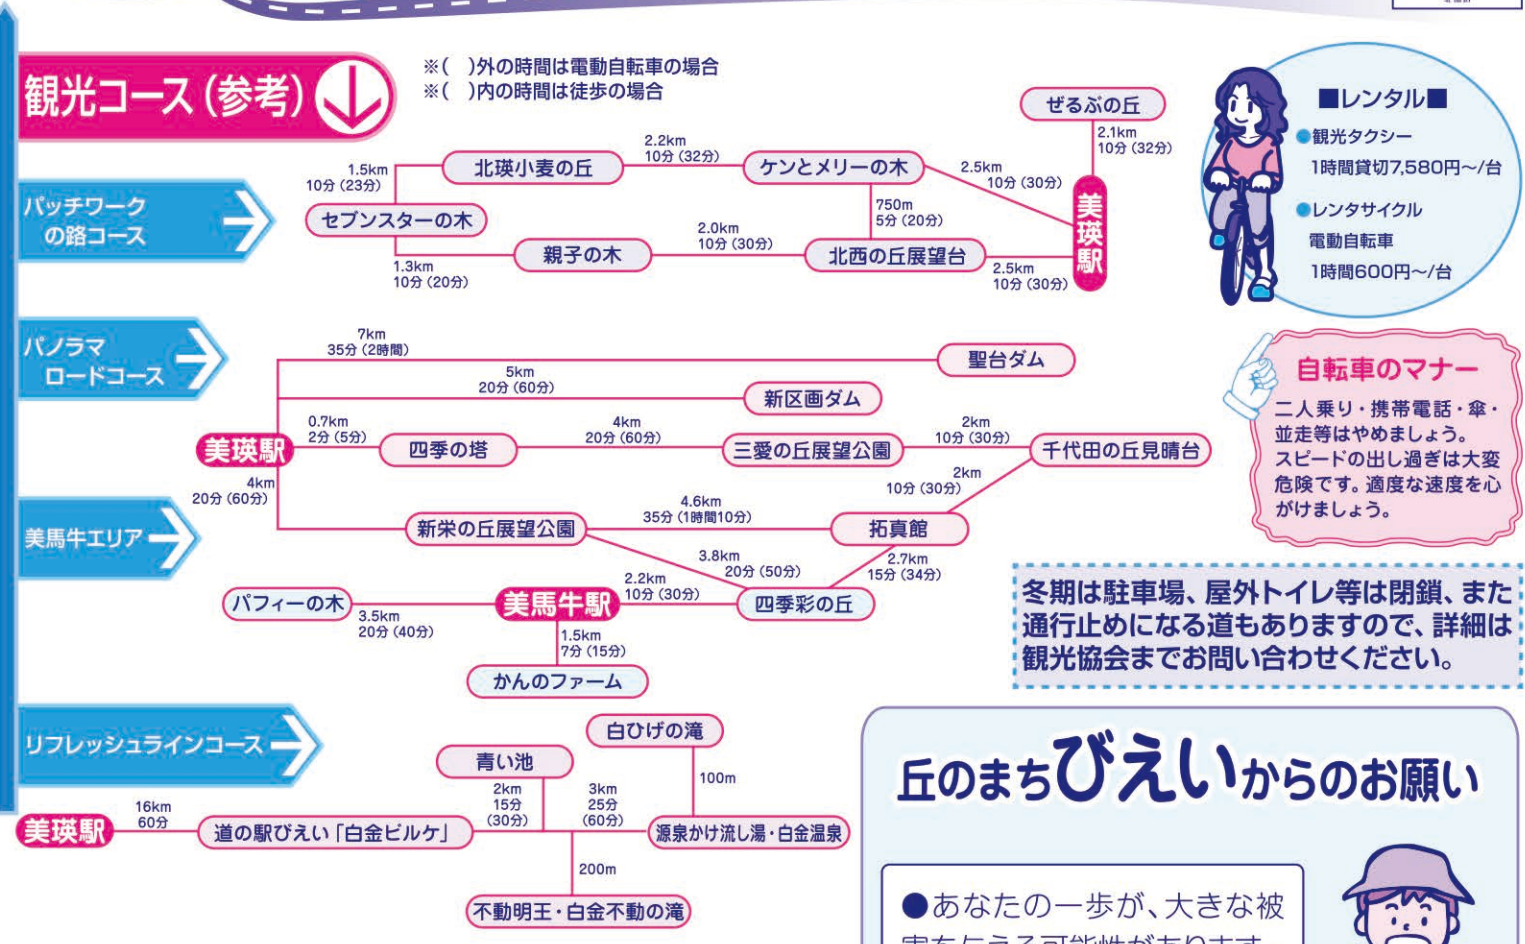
観光コース(参考)

※( )外の時間は電動自転車の場合
※( )内の時間は徒歩の場合

パッチワークの路コース

ぜるぶの丘
2.1km 10分(32分)
美瑛駅
2.5km 10分(30分)
ケンとメリーの木
2.2km 10分(32分)
北瑛小麦の丘
1.5km 10分(23分)
セブンスターの木
1.3km 10分(20分)
親子の木
2.0km 10分(30分)
北西の丘展望台
750m 5分(20分)
2.5km 10分(30分)

パノラマロードコース

美馬牛エリア

美瑛駅
7km 35分(2時間)
聖台ダム
5km 20分(60分)
新区画ダム
0.7km 2分(5分)
四季の塔
4km 20分(60分)
三愛の丘展望公園
2km 10分(30分)
千代田の丘見晴台
2km 10分(30分)
拓真館
4.6km 35分(1時間10分)
新栄の丘展望公園
4km 20分(60分)
3.8km 20分(50分)
四季彩の丘
2.7km 15分(34分)
2.2km 10分(30分)
美馬牛駅
3.5km 20分(40分)
パフィーの木
1.5km 7分(15分)
かんのファーム

リフレッシュラインコース

美瑛駅
16km 60分
道の駅びえい「白金ビルケ」
2km 15分(30分)
青い池
3km 25分(60分)
源泉かけ流し湯・白金温泉
100m
白ひげの滝
200m
不動明王・白金不動の滝

■レンタル■
●観光タクシー
1時間貸切7,580円~/台
●レンタサイクル
電動自転車
1時間600円~/台

自転車のマナー
二人乗り・携帯電話・傘・並走等はやめましょう。スピードの出し過ぎは大変危険です。適度な速度を心がけましょう。

冬期は駐車場、屋外トイレ等は閉鎖、また通行止めになる道もありますので、詳細は観光協会までお問い合わせください。

丘のまちびえいからのお願い

●あなたの一歩が、大きな被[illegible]